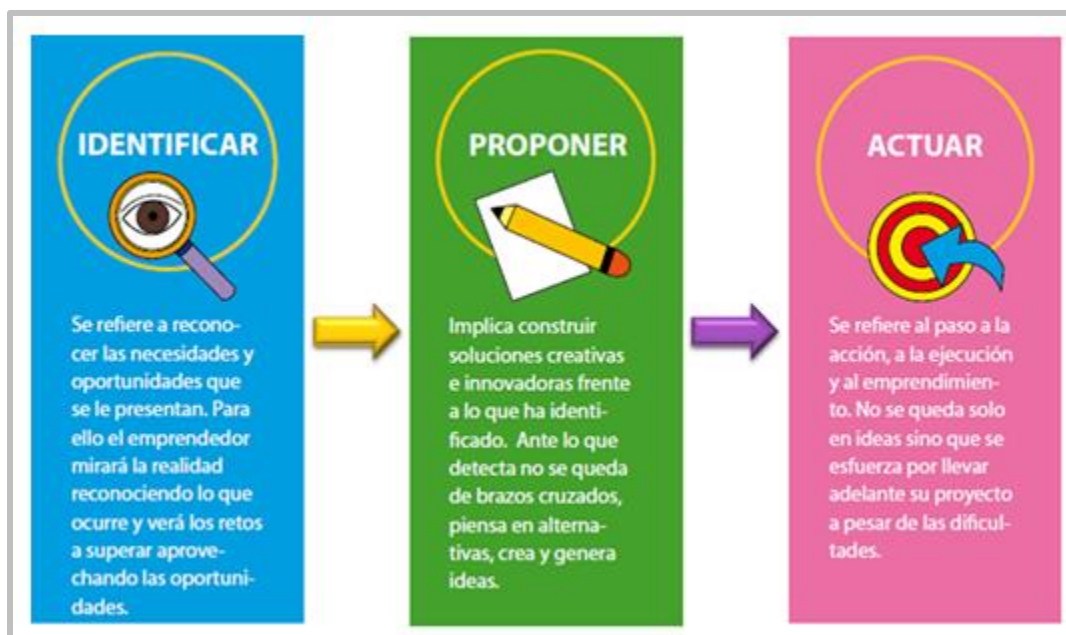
IDENTIFICAR

Se refiere a reconocer las necesidades y oportunidades que se le presentan. Para ello el emprendedor mirará la realidad reconociendo lo que ocurre y verá los retos a superar aprovechando las oportunidades.

PROPONER

Implica construir soluciones creativas e innovadoras frente a lo que ha identificado. Ante lo que detecta no se queda de brazos cruzados, piensa en alternativas, crea y genera ideas.

ACTUAR

Se refiere al paso a la acción, a la ejecución y al emprendimiento. No se queda solo en ideas sino que se esfuerza por llevar adelante su proyecto a pesar de las dificultades.